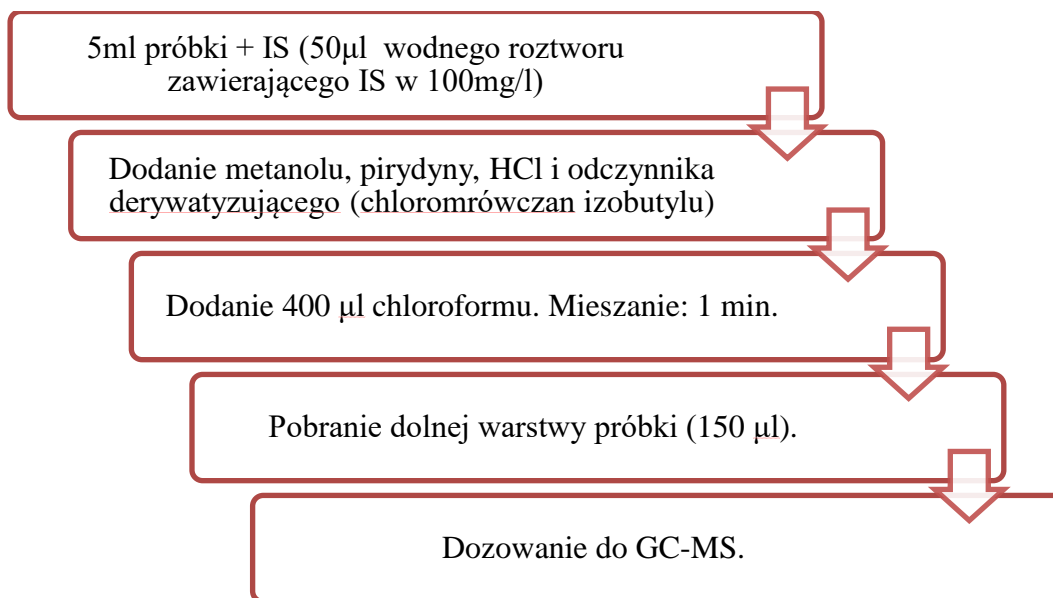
5ml próbki + IS (50μl wodnego roztworu zawierającego IS w 100mg/l)

Dodanie metanolu, pirydyny, HCl i odczynnika derywatyzującego (chloromrówczan izobutylu)

Dodanie 400 μl chloroformu. Mieszanie: 1 min.

Pobranie dolnej warstwy próbki (150 μl).

Dozowanie do GC-MS.